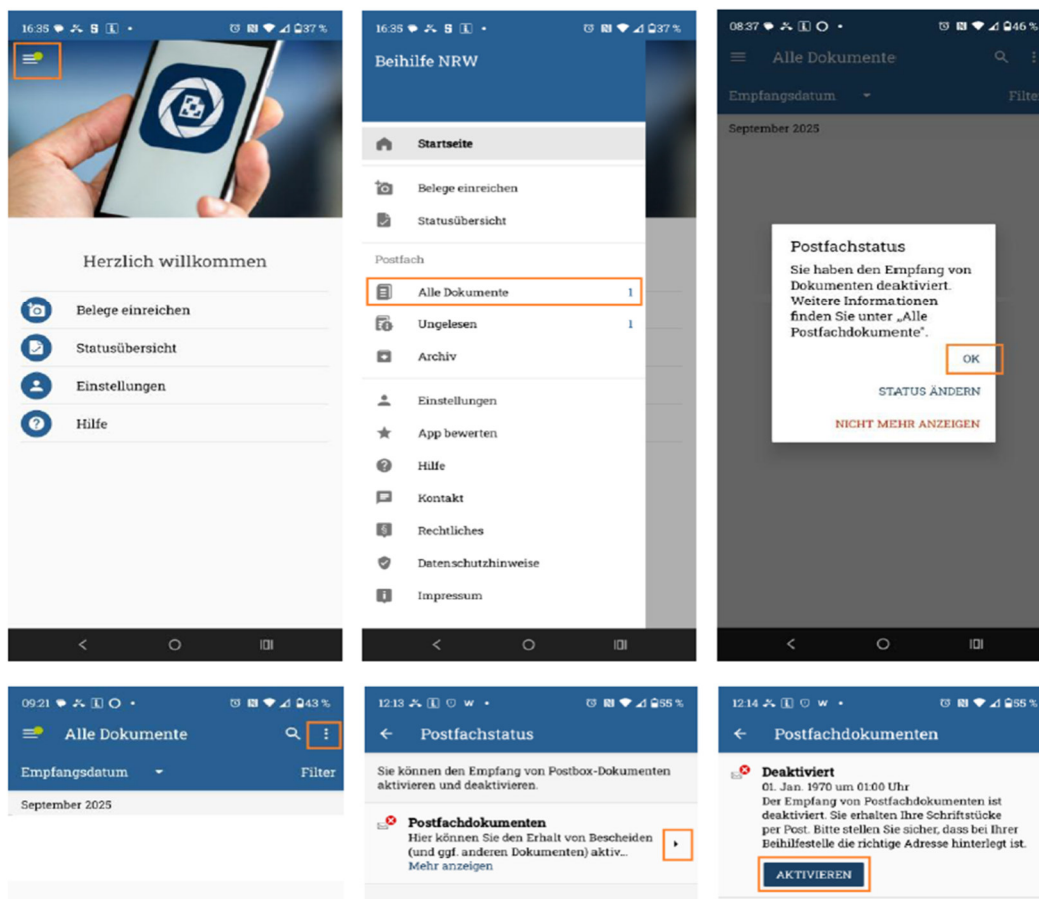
16:35 37 %

Herzlich willkommen

Belege einreichen

Statusübersicht

Einstellungen

Hilfe

16:35 37 %

Beihilfe NRW

Startseite

Belege einreichen

Statusübersicht

Postfach

Alle Dokumente 1

Ungelesen 1

Archiv

Einstellungen

App bewerten

Hilfe

Kontakt

Rechtliches

Datenschutzhinweise

Impressum

08:37 46 %

Alle Dokumente

Empfangsdatum

Filter

September 2025

Postfachstatus

Sie haben den Empfang von Dokumenten deaktiviert. Weitere Informationen finden Sie unter „Alle Postfachdokumente".

OK

STATUS ÄNDERN

NICHT MEHR ANZEIGEN

09:21 43 %

Alle Dokumente

Empfangsdatum

Filter

September 2025

12:13 55 %

Postfachstatus

Sie können den Empfang von Postbox-Dokumenten aktivieren und deaktivieren.

Postfachdokumenten

Hier können Sie den Erhalt von Bescheiden (und ggf. anderen Dokumenten) aktiv...

Mehr anzeigen

12:14 55 %

Postfachdokumenten

Deaktiviert

01. Jan. 1970 um 01:00 Uhr

Der Empfang von Postfachdokumenten ist deaktiviert. Sie erhalten Ihre Schriftstücke per Post. Bitte stellen Sie sicher, dass bei Ihrer Beihilfestelle die richtige Adresse hinterlegt ist.

AKTIVIEREN